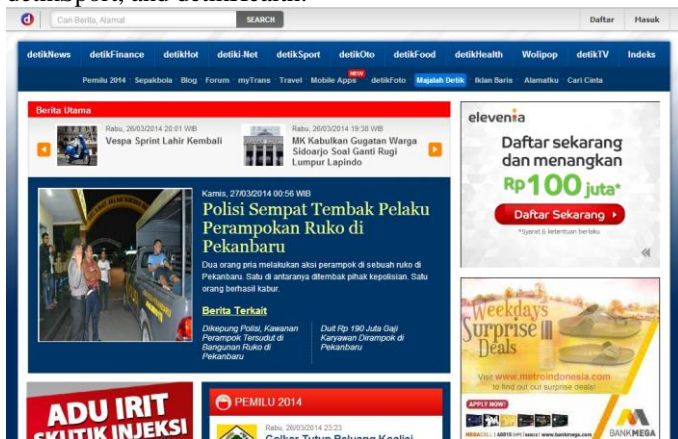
detiksport, dan detikhealth.

Cari Berita, Alamat SEARCH Daftar Masuk

detikNews detikFinance detikHot detikI-Net detikSport detikOto detikFood detikHealth Wolipop detikTV Indeks

Pemilu 2014 Sepakbola Blog Forum myTrans Travel Mobile Apps NEW detikFoto Majalah Detik Iklan Baris Alamatku Cari Cinta

Berita Utama

Rabu, 26/03/2014 20:01 WIB
Vespa Sprint Lahir Kembali

Rabu, 26/03/2014 19:38 WIB
MK Kabulkan Gugatan Warga Sidoarjo Soal Ganti Rugi Lumpur Lapindo

Kamis, 27/03/2014 00:56 WIB
Polisi Sempat Tembak Pelaku Perampokan Ruko di Pekanbaru

Dua orang pria melakukan aksi perampok di sebuah ruko di Pekanbaru. Satu di antaranya ditembak pihak kepolisian. Satu orang berhasil kabur.

Berita Terkait

Dikepung Polisi, Kawanan Perampok Tersudut di Bangunan Ruko di Pekanbaru

Duit Rp 190 Juta Gaji Karyawan Dirampok di Pekanbaru

elevenia
Daftar sekarang dan menangkan Rp100 juta*
Daftar Sekarang
*Syarat & ketentuan berlaku

Weekdays Surprise Deals
Visit www.metroindonesia.com to find out our surprise deals!
APPLY NOW!
BANK MEGA

ADU IRIT SKUTIK INJEKSI

PEMILU 2014
Rabu, 26/03/2014 23:23
Golkar Tutup Peluang Koalisi